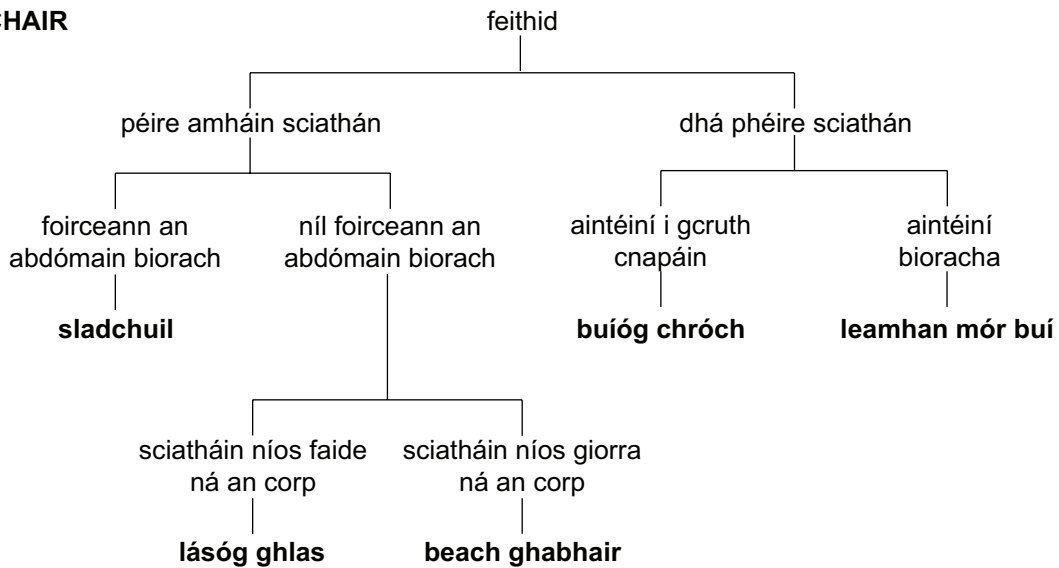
CHAIR

feithid

péire amháin sciathán

dhá phéire sciathán

foirceann an abdómain biorach

níl foirceann an abdómain biorach

aintéiní i gcruth cnapáin

aintéiní bioracha

**sladchuil**

**buíóg chróch**

**leamhan mór buí**

sciatháin níos faide ná an corp

sciatháin níos giorra ná an corp

**lásóg ghlas**

**beach ghabhair**